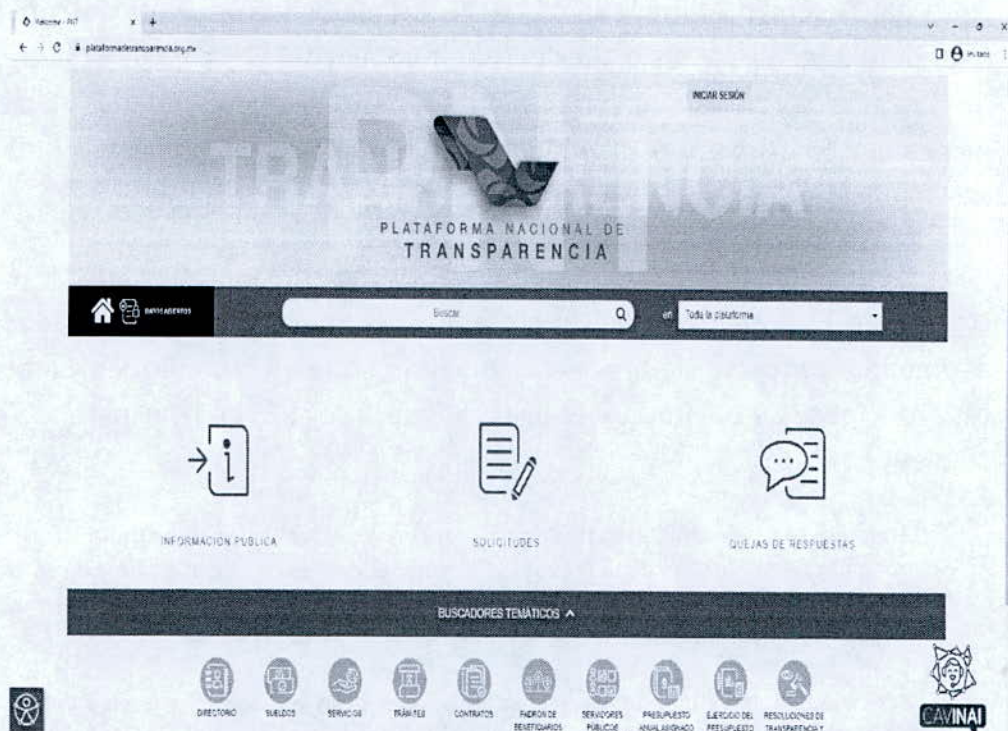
Welcome - PNT
plataformadetransparencia.org.mx
Invitado

INICIAR SESIÓN

TRANSPARENCIA

PLATAFORMA NACIONAL DE
TRANSPARENCIA

DATOS ABIERTOS

Buscar

en Toda la plataforma

INFORMACIÓN PÚBLICA

SOLICITUDES

QUEJAS DE RESPUESTAS

BUSCADORES TEMÁTICOS

DIRECTORIO
SUELDOS
SERVICIOS
TRÁMITES
CONTRATOS
PADRÓN DE BENEFICIARIOS
SERVIDORES PÚBLICOS
PRESUPUESTO ANUAL ASIGNADO
EJERCICIO DEL PRESUPUESTO
RESOLUCIONES DE TRANSPARENCIA Y

CAVINAI